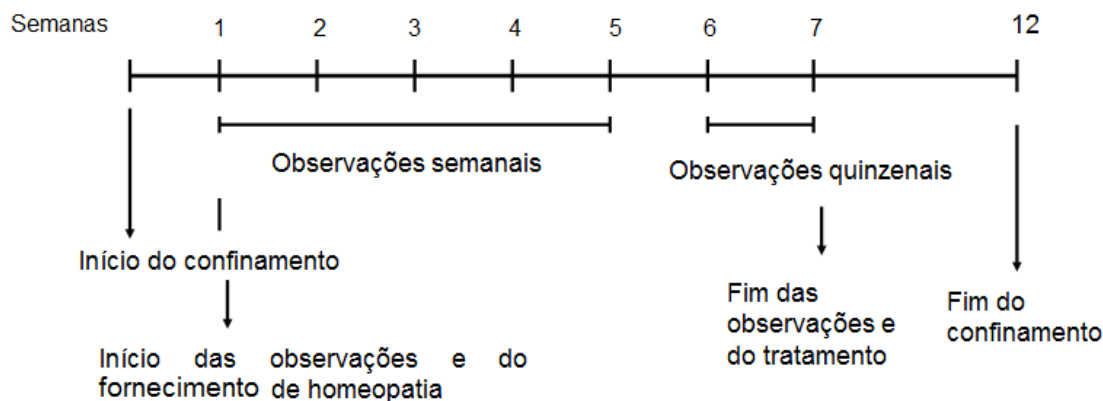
Semanas 1 2 3 4 5 6 7 12

Observações semanais

Observações quinzenais

Início do confinamento

Início das observações e do fornecimento de homeopatia

Fim das observações e do tratamento

Fim do confinamento